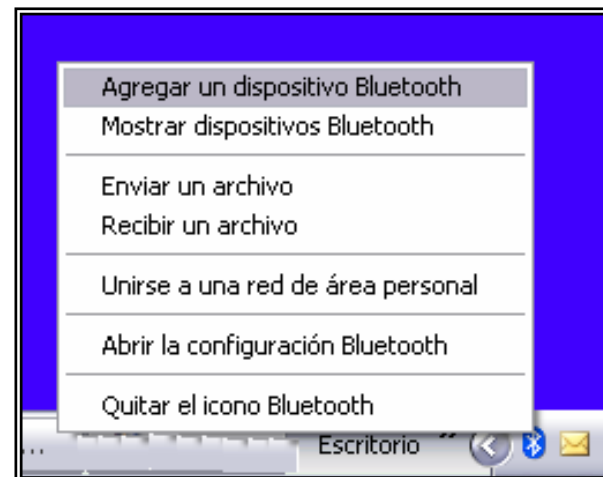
Agregar un dispositivo Bluetooth
Mostrar dispositivos Bluetooth

Enviar un archivo
Recibir un archivo

Unirse a una red de área personal

Abrir la configuración Bluetooth

Quitar el icono Bluetooth

Escritorio